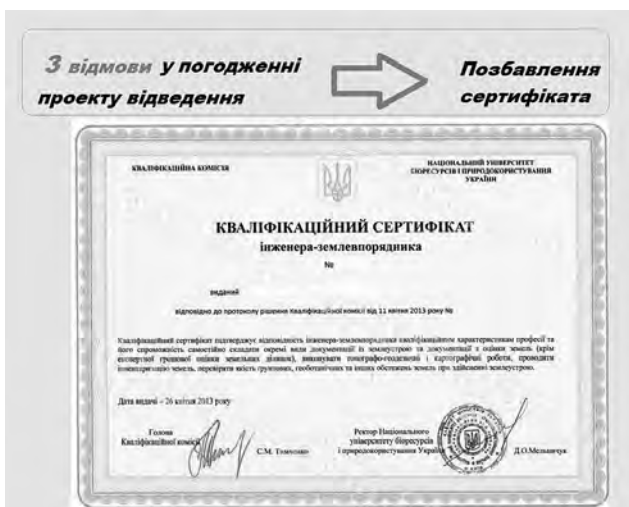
3 відмови у погодженні проекту відведення

Позбавлення сертифіката

КВАЛІФІКАЦІЙНА КОМІСІЯ

НАЦІОНАЛЬНИЙ УНІВЕРСИТЕТ БІОРЕСУРСІВ І ПРИРОДОКОРИСТУВАННЯ УКРАЇНИ

КВАЛІФІКАЦІЙНИЙ СЕРТИФІКАТ

інженера-землевпорядника

№

виданий

відповідно до протоколу рішення кваліфікаційної комісії від 11 квітня 2013 року №

Кваліфікаційний сертифікат підтверджує відповідність інженера-землевпорядника кваліфікаційним характеристикам професії та його спроможність самостійно складати окремі види документації із землеустрою та документації з оцінки земель (крім експертної грошової оцінки земельних ділянок), виконувати топографо-геодезичні і картографічні роботи, проводити інвентаризацію земель, перевіряти якість ґрунтових, геоботанічних та інших обстежень земель при здійсненні землеустрою.

Дата видачі – 26 квітня 2013 року

Голова Кваліфікаційної комісії

С.М. Томенко

Ректор Національного університету біоресурсів і природокористування України

Д.О.Мельничук